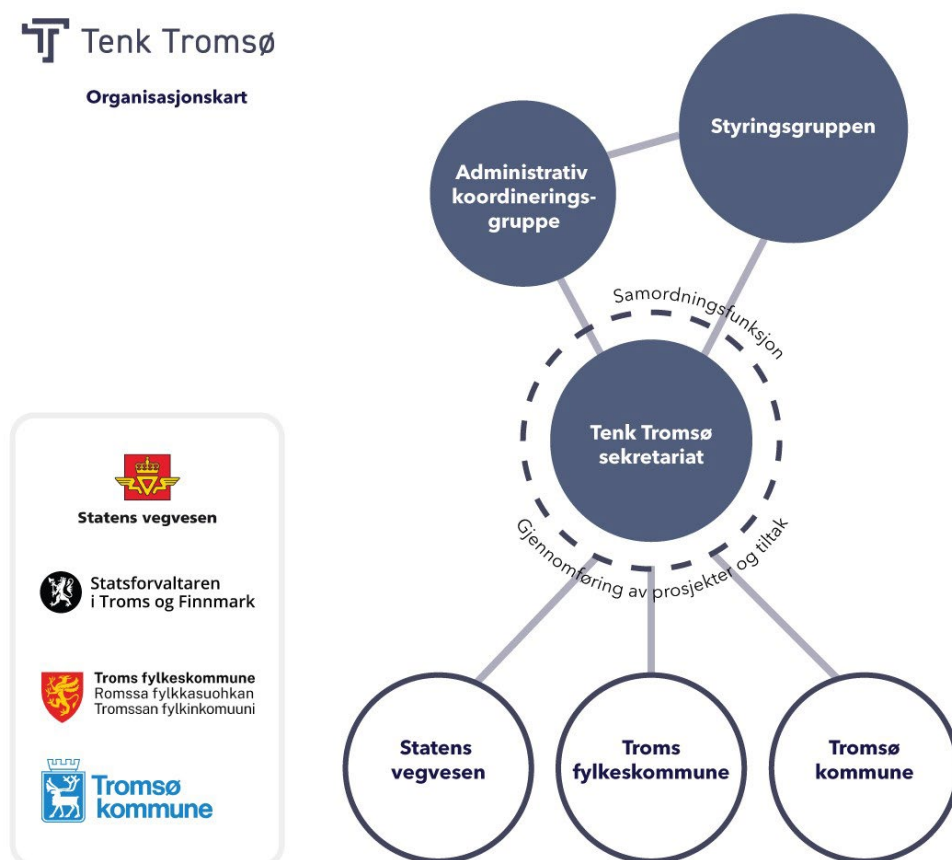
Tenk Tromsø

Organisasjonskart

Styringsgruppen

Administrativ koordineringsgruppe

Samordningsfunksjon

Tenk Tromsø sekretariat

Gjennomføring av prosjekter og tiltak

Statens vegvesen

Troms fylkeskommune

Tromsø kommune

Statens vegvesen

Statsforvaltaren i Troms og Finnmark

Troms fylkeskommune
Romssa fylkkasuohkan
Tromssan fylkinkomuuni

Tromsø kommune